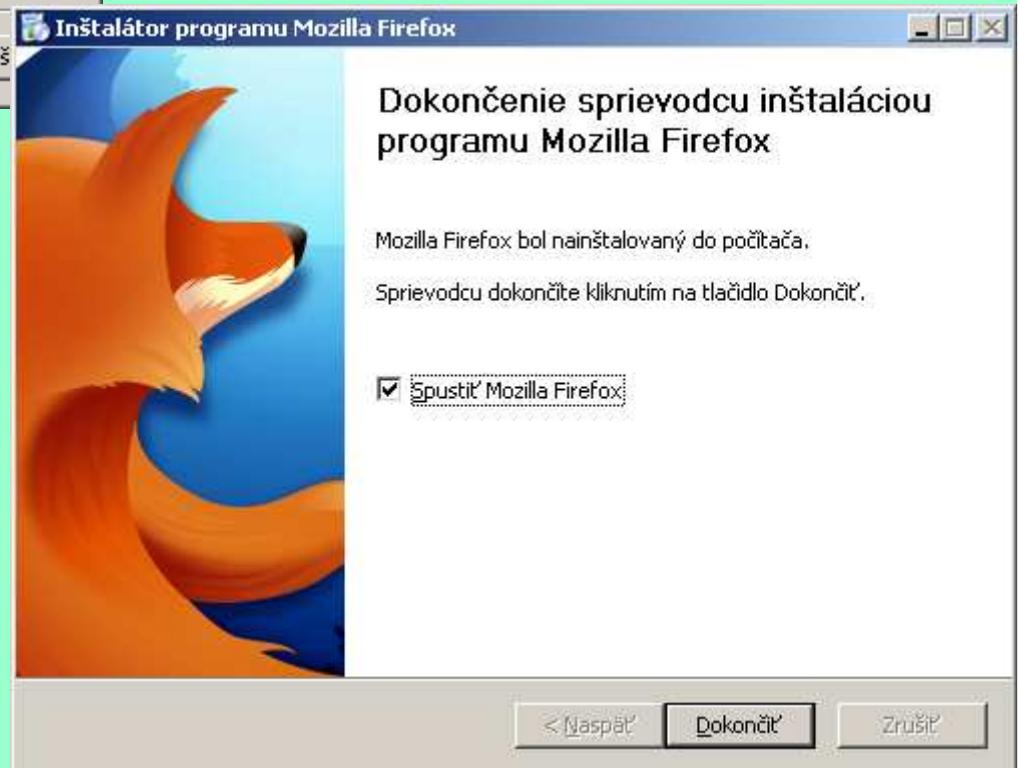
Inštalátor programu Mozilla Firefox

Dokončenie sprievodcu inštaláciou programu Mozilla Firefox

Mozilla Firefox bol nainštalovaný do počítača.

Sprievodcu dokončíte kliknutím na tlačidlo Dokončiť.

Spustiť Mozilla Firefox

< Naspäť

Dokončiť

Zrušiť